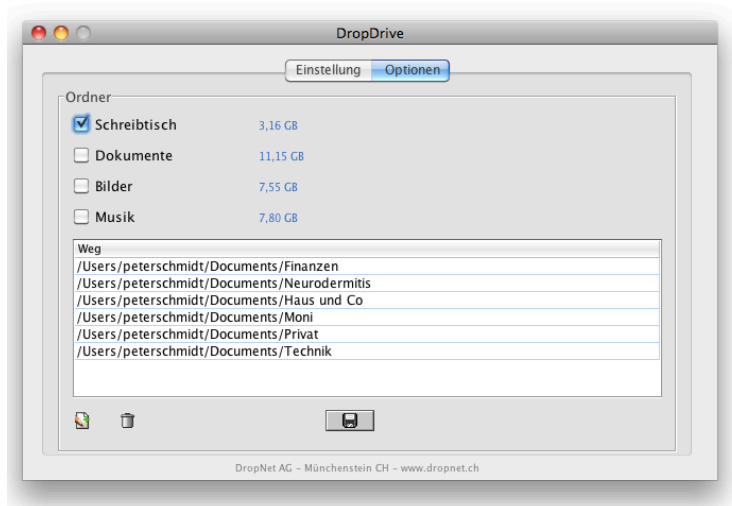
DropDrive

Einstellung | Optionen

Ordner

Schreibtisch 3,16 GB
Dokumente 11,15 GB
Bilder 7,55 GB
Musik 7,80 GB

| Weg |
|---|
| /Users/peterschmidt/Documents/Finanzen |
| /Users/peterschmidt/Documents/Neurodermitis |
| /Users/peterschmidt/Documents/Haus und Co |
| /Users/peterschmidt/Documents/Moni |
| /Users/peterschmidt/Documents/Privat |
| /Users/peterschmidt/Documents/Technik |

DropNet AG – Münchenstein CH – www.dropnet.ch